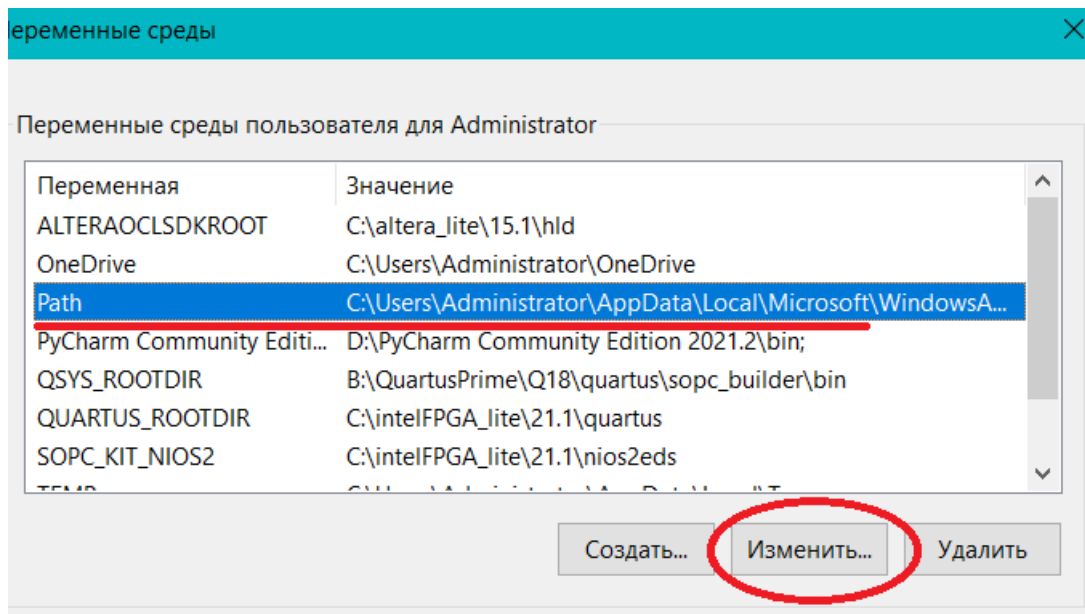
еременные среды

Переменные среды пользователя для Administrator

| Переменная | Значение |
|---|---|
| ALTERAOCLSDKROOT | C:\altera_lite\15.1\hld |
| OneDrive | C:\Users\Administrator\OneDrive |
| Path | C:\Users\Administrator\AppData\Local\Microsoft\WindowsA... |
| PyCharm Community Editi... | D:\PyCharm Community Edition 2021.2\bin; |
| QSYS_ROOTDIR | B:\QuartusPrime\Q18\quartus\sopc_builder\bin |
| QUARTUS_ROOTDIR | C:\intelFPGA_lite\21.1\quartus |
| SOPC_KIT_NIOS2 | C:\intelFPGA_lite\21.1\nios2eds |
| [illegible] | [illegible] |

Создать... Изменить... Удалить